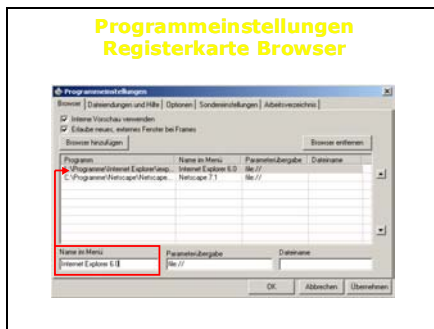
Programmeinstellungen
Registerkarte Browser

Programmeinstellungen

Browser | Dateiendungen und Hilfe | Optionen | Sondereinstellungen | Arbeitsverzeichnis

Interne Vorschau verwenden
Erlaube neues, externes Fenster bei Frames

Browser hinzufügen

Browser entfernen

| Programm | Name im Menü | Parameterübergabe | Dateiname |
|---|---|---|---|
| C:\Programme\Internet Explorer\iexp... | Internet Explorer 6.0 | file:// | |
| C:\Programme\Netscape\Netscape... | Netscape 7.1 | file:// | |

Name im Menü
Internet Explorer 6.0

Parameterübergabe
file://

Dateiname

OK | Abbrechen | Übernehmen